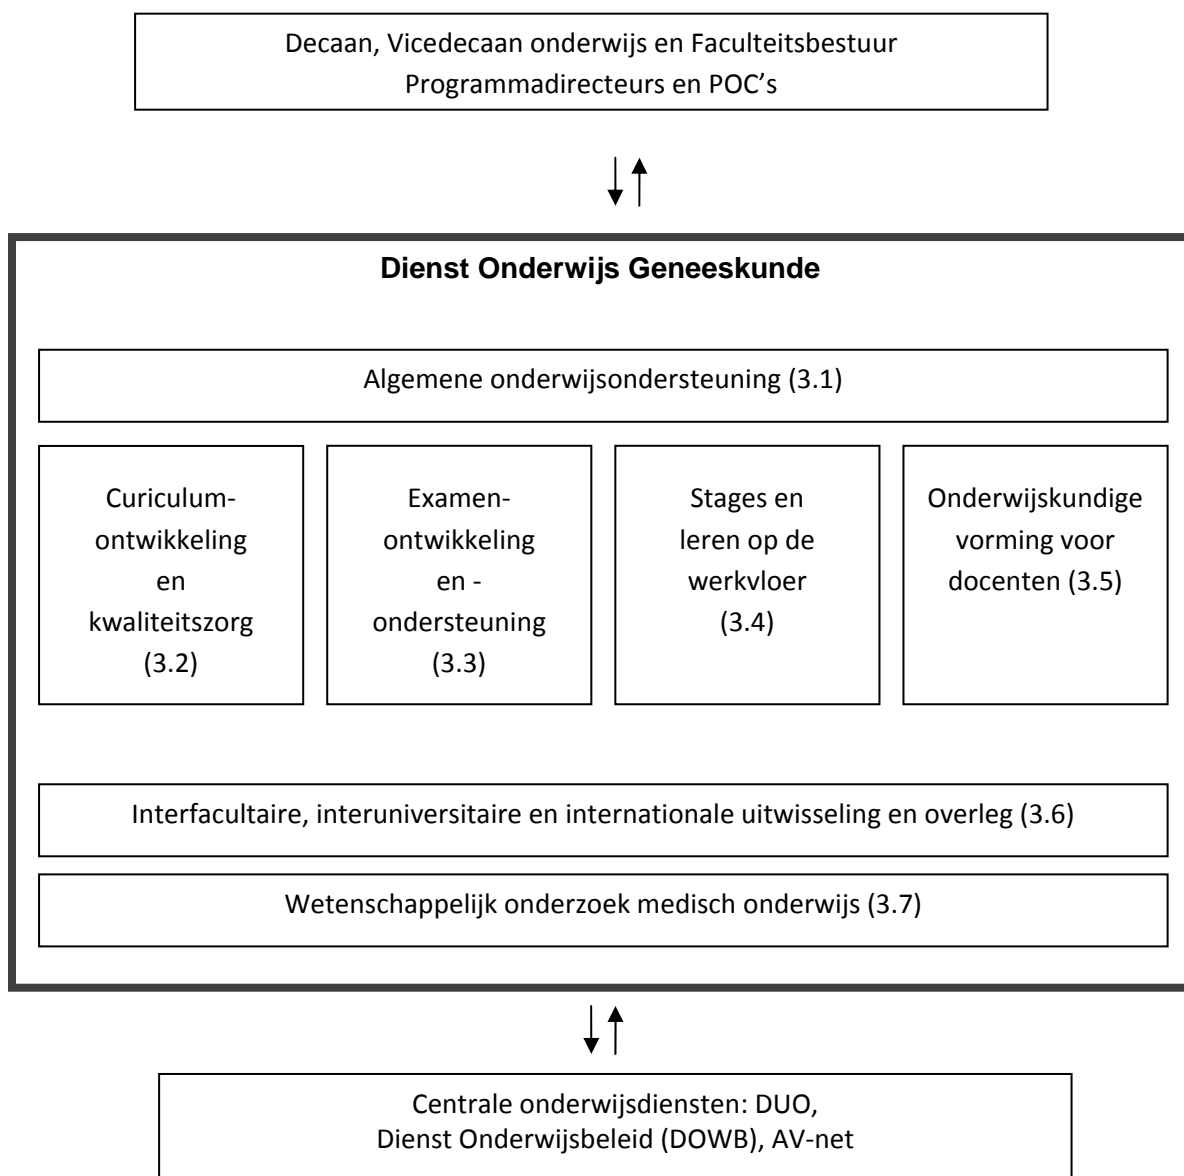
Decaan, Vicedecaan onderwijs en Faculteitsbestuur
Programmadirecteurs en POC's

Dienst Onderwijs Geneeskunde

Algemene onderwijsondersteuning (3.1)

Curiculumontwikkeling en kwaliteitszorg (3.2)

Examenontwikkeling en -ondersteuning (3.3)

Stages en leren op de werkvloer (3.4)

Onderwijskundige vorming voor docenten (3.5)

Interfacultaire, interuniversitaire en internationale uitwisseling en overleg (3.6)

Wetenschappelijk onderzoek medisch onderwijs (3.7)

Centrale onderwijsdiensten: DUO,
Dienst Onderwijsbeleid (DOWB), AV-net